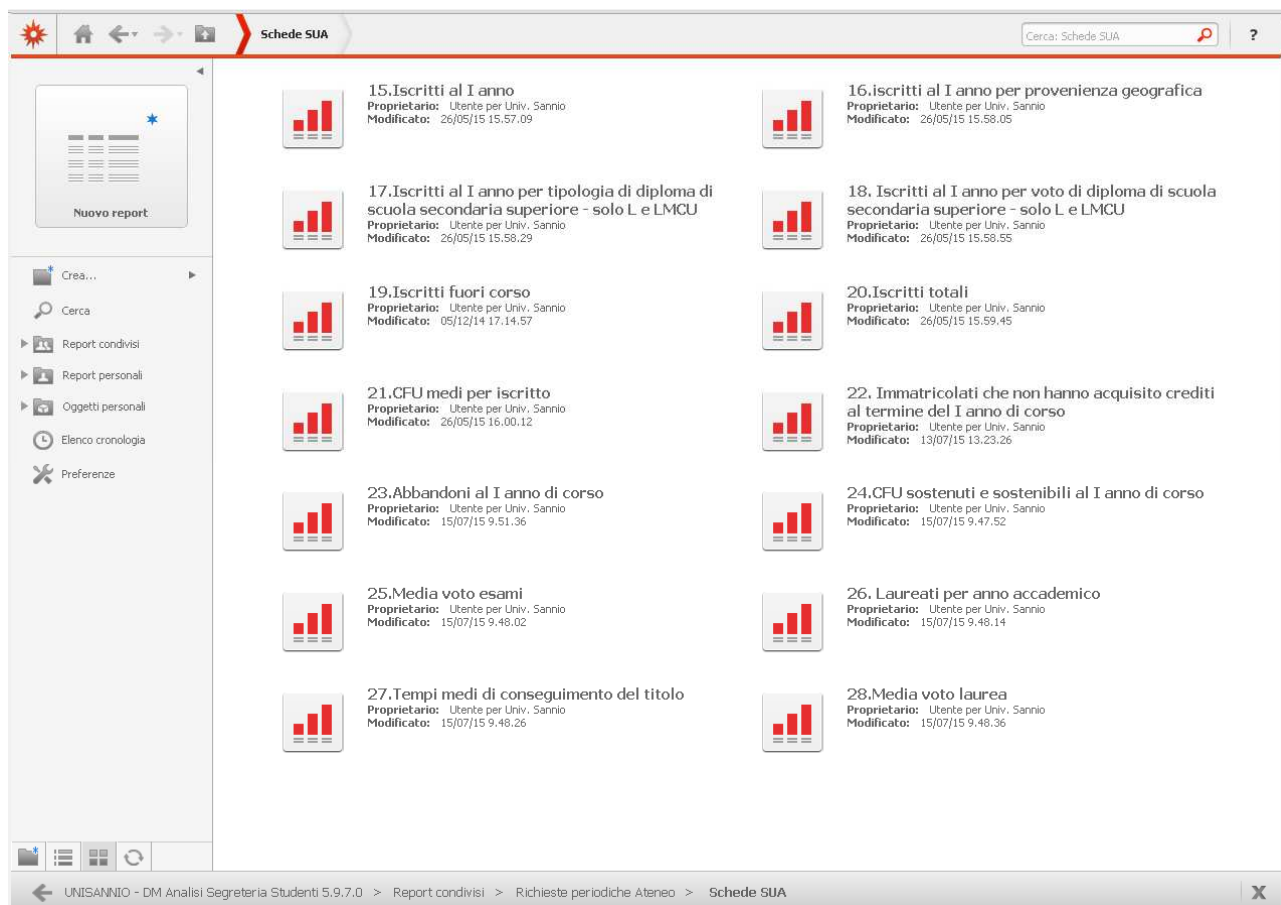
Schede SUA

Cerca: Schede SUA

?

Nuovo report

Crea...

Cerca

Report condivisi

Report personali

Oggetti personali

Elenco cronologia

Preferenze

15.Iscritti al I anno
Proprietario: Utente per Univ. Sannio
Modificato: 26/05/15 15.57.09

16.iscritti al I anno per provenienza geografica
Proprietario: Utente per Univ. Sannio
Modificato: 26/05/15 15.58.05

17.Iscritti al I anno per tipologia di diploma di scuola secondaria superiore - solo L e LMCU
Proprietario: Utente per Univ. Sannio
Modificato: 26/05/15 15.58.29

18. Iscritti al I anno per voto di diploma di scuola secondaria superiore - solo L e LMCU
Proprietario: Utente per Univ. Sannio
Modificato: 26/05/15 15.58.55

19.Iscritti fuori corso
Proprietario: Utente per Univ. Sannio
Modificato: 05/12/14 17.14.57

20.Iscritti totali
Proprietario: Utente per Univ. Sannio
Modificato: 26/05/15 15.59.45

21.CFU medi per iscritto
Proprietario: Utente per Univ. Sannio
Modificato: 26/05/15 16.00.12

22. Immatricolati che non hanno acquisito crediti al termine del I anno di corso
Proprietario: Utente per Univ. Sannio
Modificato: 13/07/15 13.23.26

23.Abbandoni al I anno di corso
Proprietario: Utente per Univ. Sannio
Modificato: 15/07/15 9.51.36

24.CFU sostenuti e sostenibili al I anno di corso
Proprietario: Utente per Univ. Sannio
Modificato: 15/07/15 9.47.52

25.Media voto esami
Proprietario: Utente per Univ. Sannio
Modificato: 15/07/15 9.48.02

26. Laureati per anno accademico
Proprietario: Utente per Univ. Sannio
Modificato: 15/07/15 9.48.14

27.Tempi medi di conseguimento del titolo
Proprietario: Utente per Univ. Sannio
Modificato: 15/07/15 9.48.26

28.Media voto laurea
Proprietario: Utente per Univ. Sannio
Modificato: 15/07/15 9.48.36

UNISANNIO - DM Analisi Segreteria Studenti 5.9.7.0 > Report condivisi > Richieste periodiche Ateneo > Schede SUA

X